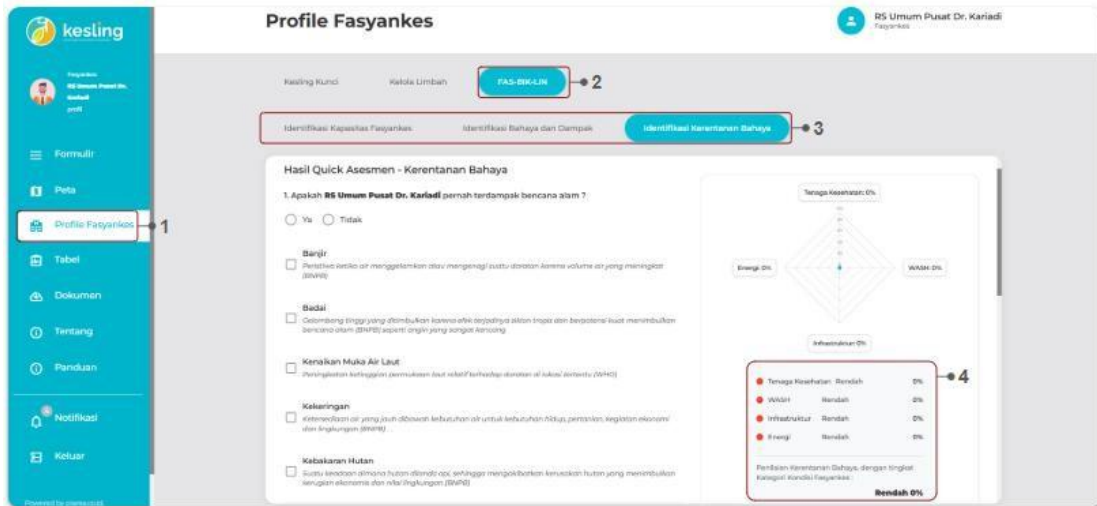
kesling

Fasyankes
RS Umum Pusat Dr. Kariadi
profil

Formulir
Peta
Profile Fasyankes
1
Tabel
Dokumen
Tentang
Panduan
Notifikasi
Keluar

Powered by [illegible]

Profile Fasyankes

RS Umum Pusat Dr. Kariadi
Fasyankes

Kesling Kunci
Kelola Limbah
FAS-BIK-LIN
2

Identifikasi Kapasitas Fasyankes
Identifikasi Bahaya dan Dampak
Identifikasi Kerentanan Bahaya
3

Hasil Quick Asesmen - Kerentanan Bahaya

1. Apakah RS Umum Pusat Dr. Kariadi pernah terdampak bencana alam ?

Ya
Tidak

Banjir
Peristiwa ketika air menggenangi atau mengenangi suatu daratan karena volume air yang meningkat (BNPB)

Badai
Gelombang tinggi yang ditimbulkan karena efek terjadinya siklon tropis dan berpotensi kuat menimbulkan bencana alam (BNPB) seperti angin yang sangat kencang

Kenaikan Muka Air Laut
Peningkatan ketinggian permukaan laut relatif terhadap daratan di lokasi tertentu (WHO)

Kekeringan
Ketersediaan air yang jauh dibawah kebutuhan air untuk kebutuhan hidup, pertanian, kegiatan ekonomi dan lingkungan (BNPB)

Kebakaran Hutan
Suatu keadaan dimana hutan dilanda api, sehingga mengakibatkan kerusakan hutan yang menimbulkan kerugian ekonomis dan nilai lingkungan (BNPB)

Tenaga Kesehatan: 0%
Energi: 0%
WASH: 0%
Infrastruktur: 0%

4

| Tenaga Kesehatan | Rendah | 0% |
|---|---|---|
| WASH | Rendah | 0% |
| Infrastruktur | Rendah | 0% |
| Energi | Rendah | 0% |

Penilaian Kerentanan Bahaya, dengan tingkat Kategori Kondisi Fasyankes :
Rendah 0%